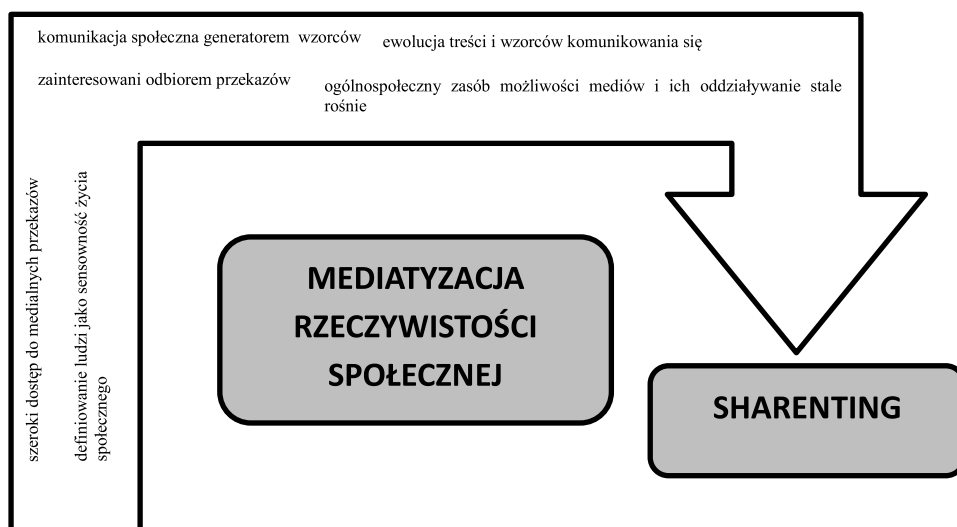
komunikacja społeczna generatorem wzorców

ewolucja treści i wzorców komunikowania się

zainteresowani odbiorem przekazów

ogólnospołeczny zasób możliwości mediów i ich oddziaływanie stale rośnie

szeroki dostęp do medialnych przekazów

definiowanie ludzi jako sensowność życia społecznego

MEDIATYZACJA RZECZYWISTOŚCI SPOŁECZNEJ

SHARENTING